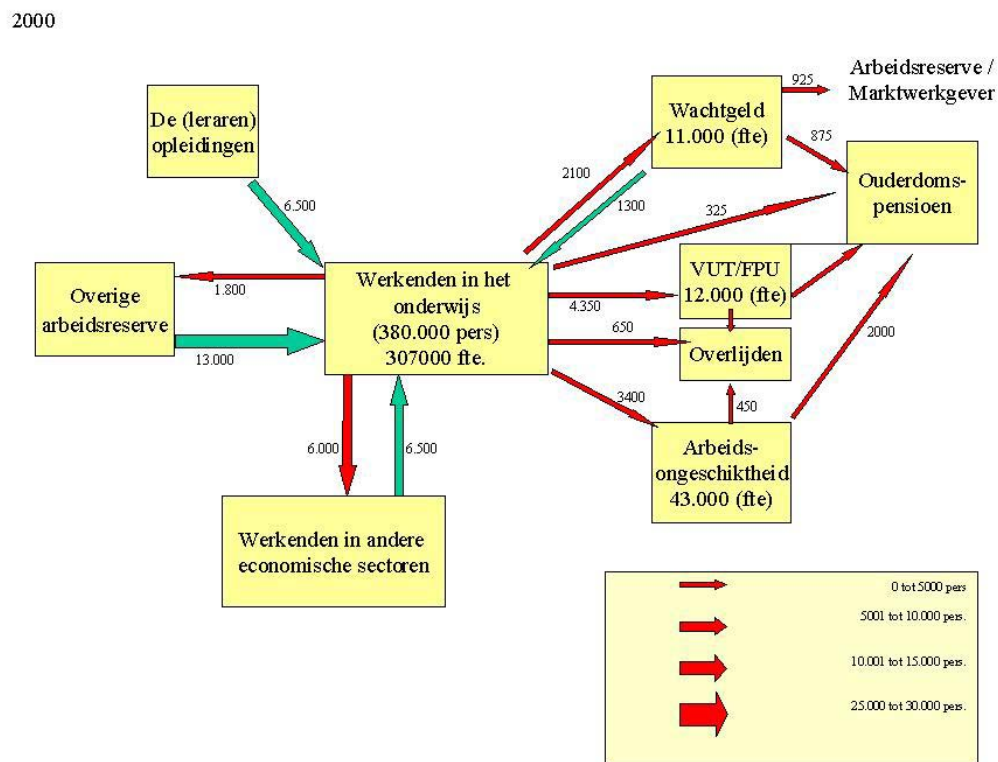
2000

De (leraren) opleidingen

6.500

Overige arbeidsreserve

1.800

13.000

Werkenden in het onderwijs (380.000 pers) 307000 fte.

6.000

6.500

Werkenden in andere economische sectoren

2100

1300

Wachtgeld 11.000 (fte)

925

Arbeidsreserve / Marktwerkgever

875

325

Ouderdoms-pensioen

4.350

VUT/FPU 12.000 (fte)

650

Overlijden

3400

450

2000

Arbeids-ongeschiktheid 43.000 (fte)

0 tot 5000 pers

5001 tot 10.000 pers.

10.001 tot 15.000 pers.

25.000 tot 30.000 pers.